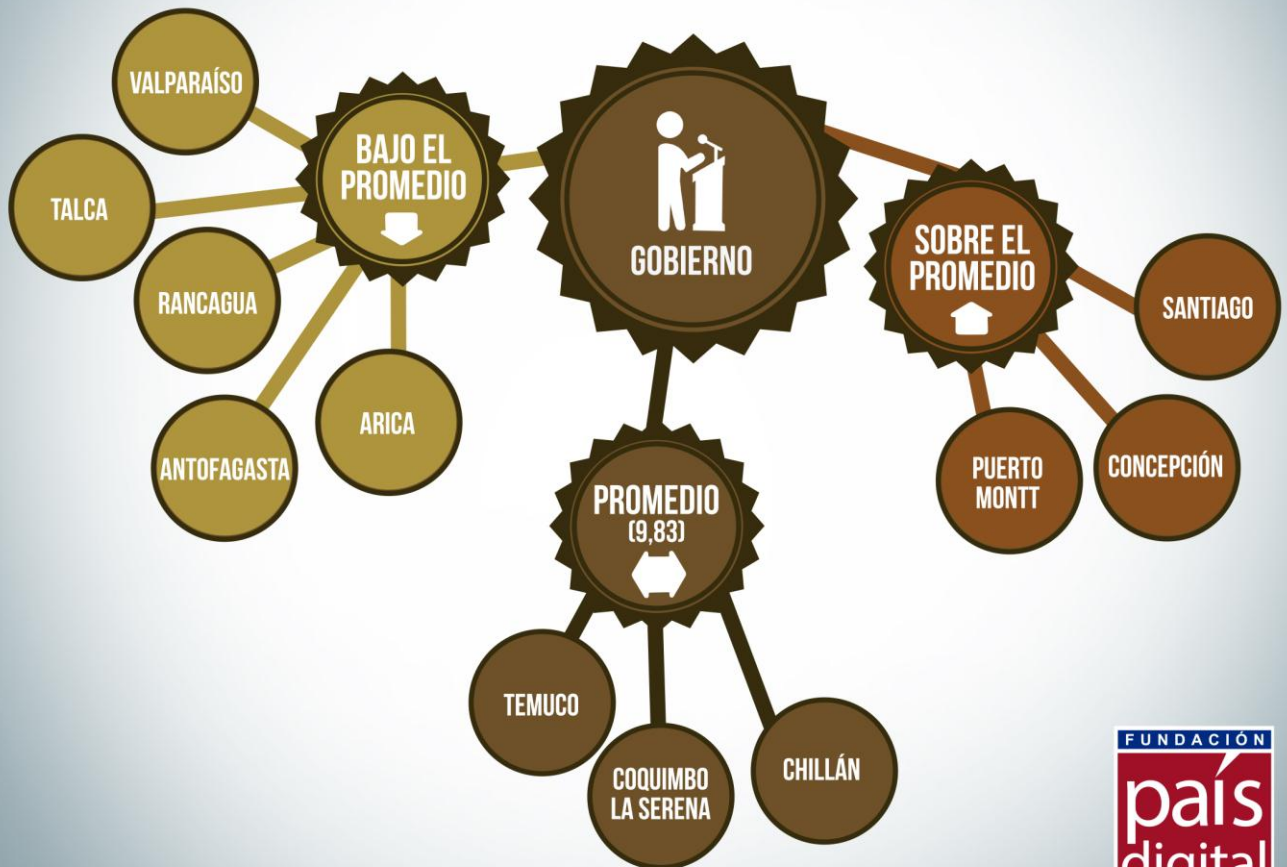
GOBIERNO

BAJO EL PROMEDIO

VALPARAÍSO

TALCA

RANCAGUA

ANTOFAGASTA

ARICA

SOBRE EL PROMEDIO

SANTIAGO

PUERTO MONTT

CONCEPCIÓN

PROMEDIO (9,83)

TEMUCO

COQUIMBO LA SERENA

CHILLÁN

FUNDACIÓN país digital